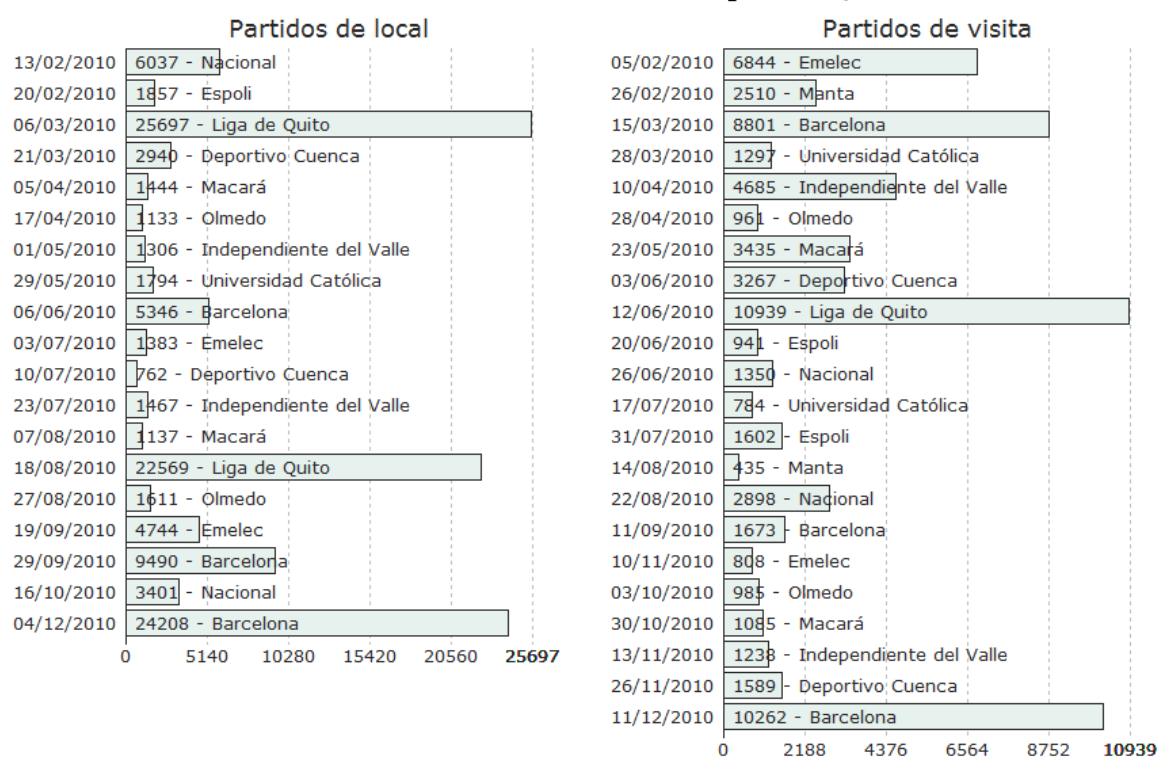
Partidos de local

13/02/2010 6037 - Nacional
20/02/2010 1857 - Espoli
06/03/2010 25697 - Liga de Quito
21/03/2010 2940 - Deportivo Cuenca
05/04/2010 1444 - Macará
17/04/2010 1133 - Olmedo
01/05/2010 1306 - Independiente del Valle
29/05/2010 1794 - Universidad Católica
06/06/2010 5346 - Barcelona
03/07/2010 1383 - Emelec
10/07/2010 762 - Deportivo Cuenca
23/07/2010 1467 - Independiente del Valle
07/08/2010 1137 - Macará
18/08/2010 22569 - Liga de Quito
27/08/2010 1611 - Olmedo
19/09/2010 4744 - Emelec
29/09/2010 9490 - Barcelona
16/10/2010 3401 - Nacional
04/12/2010 24208 - Barcelona

0 5140 10280 15420 20560 25697

Partidos de visita

05/02/2010 6844 - Emelec
26/02/2010 2510 - Manta
15/03/2010 8801 - Barcelona
28/03/2010 1297 - Universidad Católica
10/04/2010 4685 - Independiente del Valle
28/04/2010 961 - Olmedo
23/05/2010 3435 - Macará
03/06/2010 3267 - Deportivo Cuenca
12/06/2010 10939 - Liga de Quito
20/06/2010 941 - Espoli
26/06/2010 1350 - Nacional
17/07/2010 784 - Universidad Católica
31/07/2010 1602 - Espoli
14/08/2010 435 - Manta
22/08/2010 2898 - Nacional
11/09/2010 1673 - Barcelona
10/11/2010 808 - Emelec
03/10/2010 985 - Olmedo
30/10/2010 1085 - Macará
13/11/2010 1238 - Independiente del Valle
26/11/2010 1589 - Deportivo Cuenca
11/12/2010 10262 - Barcelona

0 2188 4376 6564 8752 10939